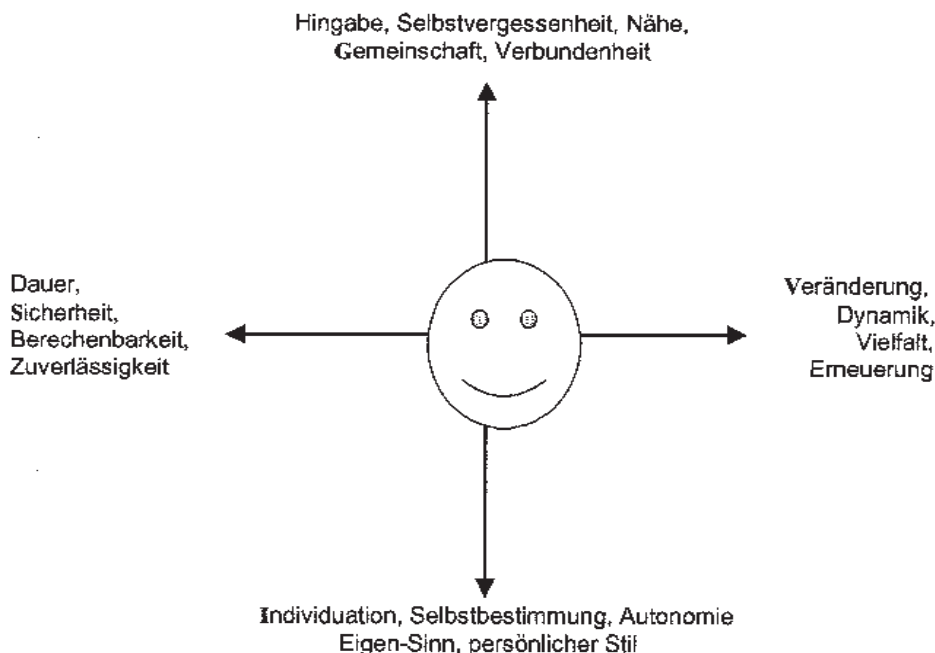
Hingabe, Selbstvergessenheit, Nähe, Gemeinschaft, Verbundenheit

Dauer, Sicherheit, Berechenbarkeit, Zuverlässigkeit

Veränderung, Dynamik, Vielfalt, Erneuerung

Individuation, Selbstbestimmung, Autonomie Eigen-Sinn, persönlicher Stil